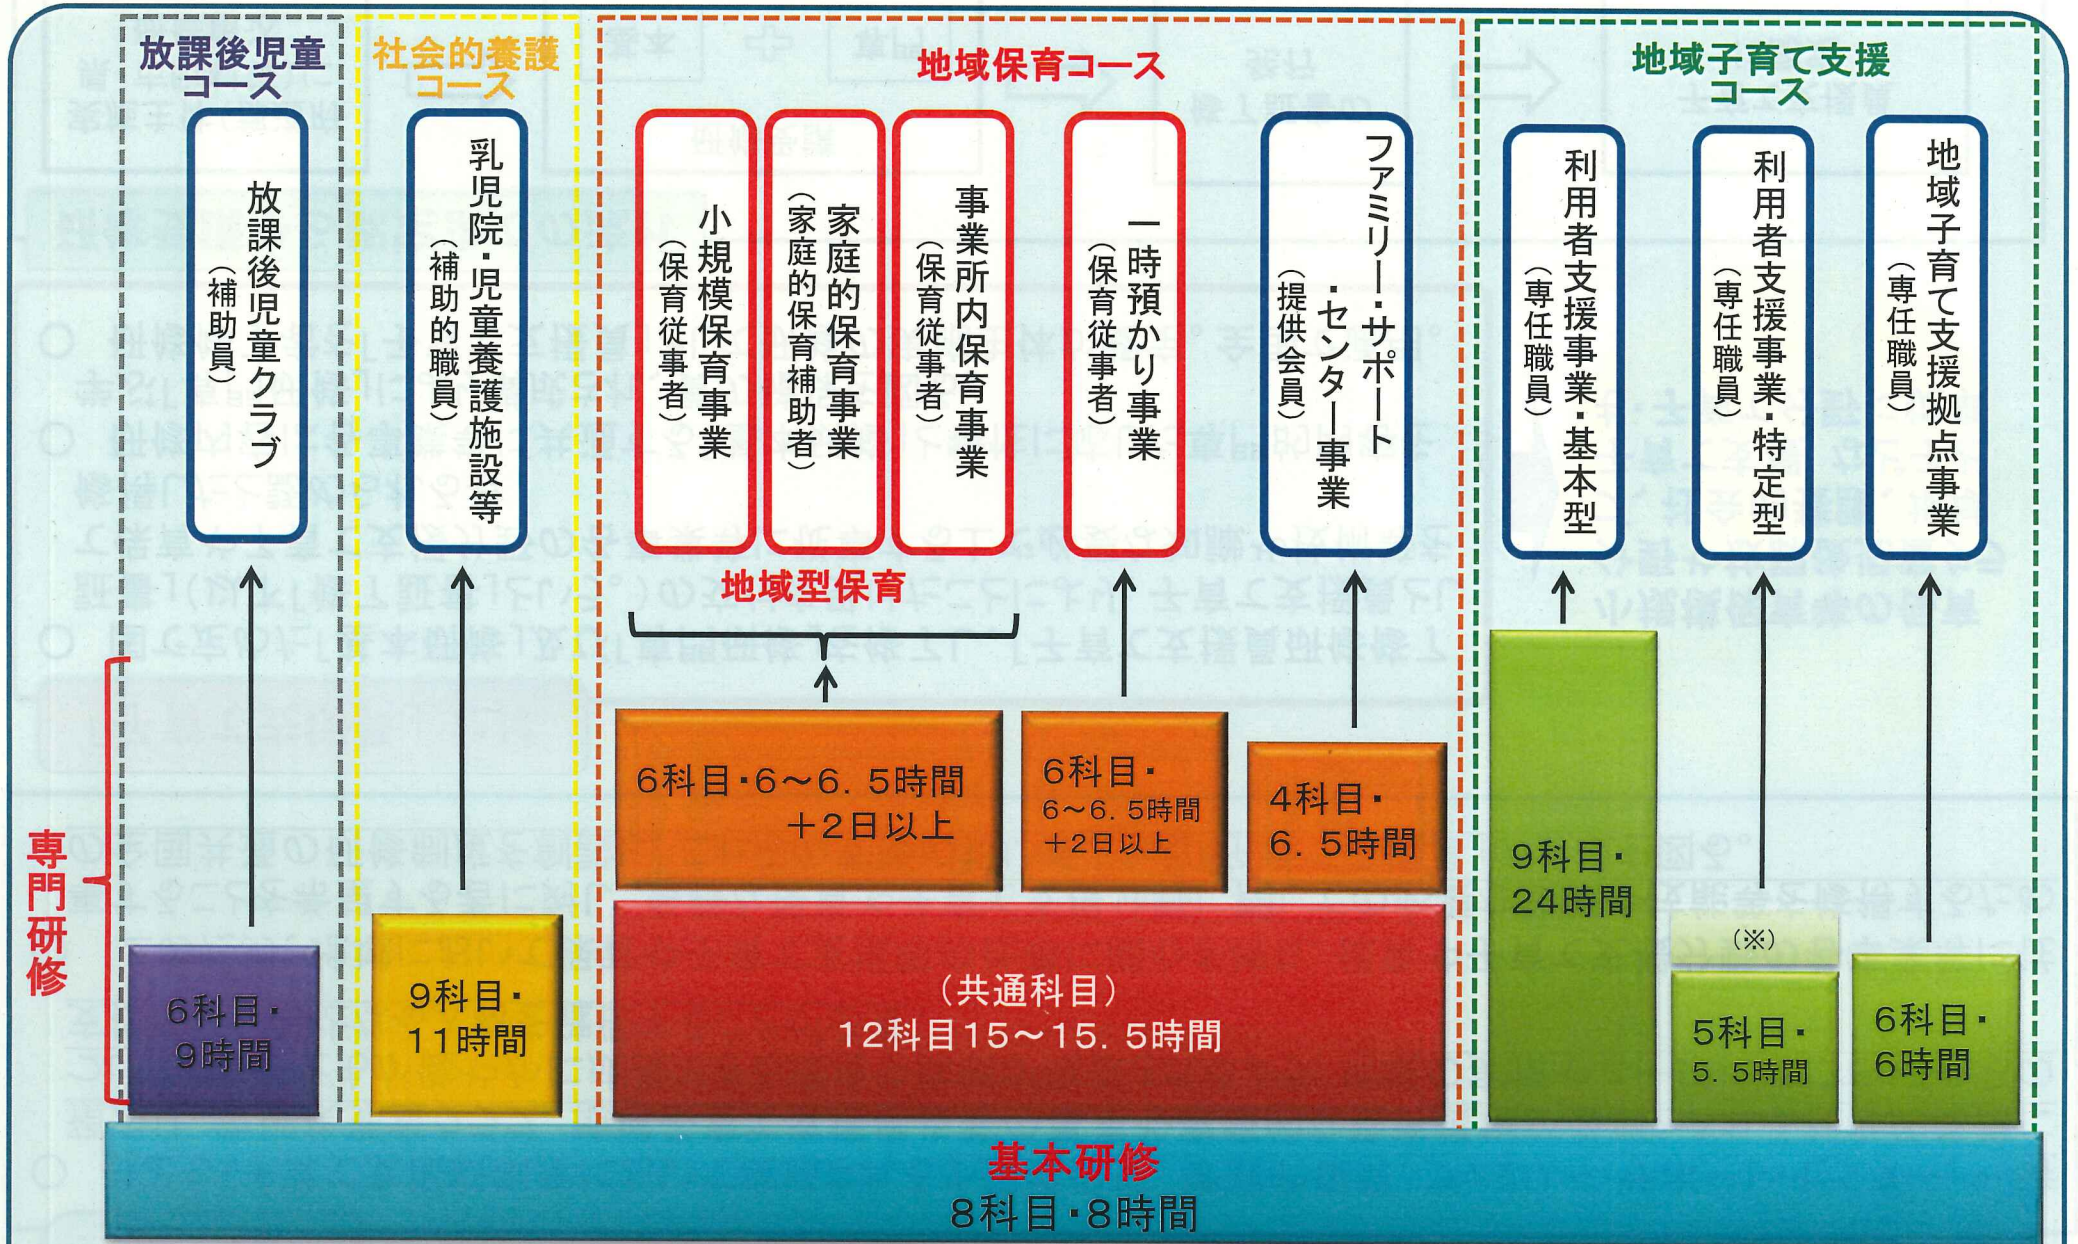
放課後児童コース

放課後児童クラブ（補助員）

社会的養護コース

乳児院・児童養護施設等（補助的職員）

地域保育コース

小規模保育事業（保育従事者）

家庭的保育事業（家庭的保育補助者）

事業所内保育事業（保育従事者）

一時預かり事業（保育従事者）

ファミリー・サポート・センター事業（提供会員）

地域型保育

地域子育て支援コース

利用者支援事業・基本型（専任職員）

利用者支援事業・特定型（専任職員）

地域子育て支援拠点事業（専任職員）

専門研修

6科目・9時間

9科目・11時間

6科目・6～6．5時間 ＋2日以上

6科目・6～6．5時間 ＋2日以上

4科目・6．5時間

（共通科目）12科目15～15．5時間

9科目・24時間

（※）

5科目・5．5時間

6科目・6時間

基本研修
8科目・8時間